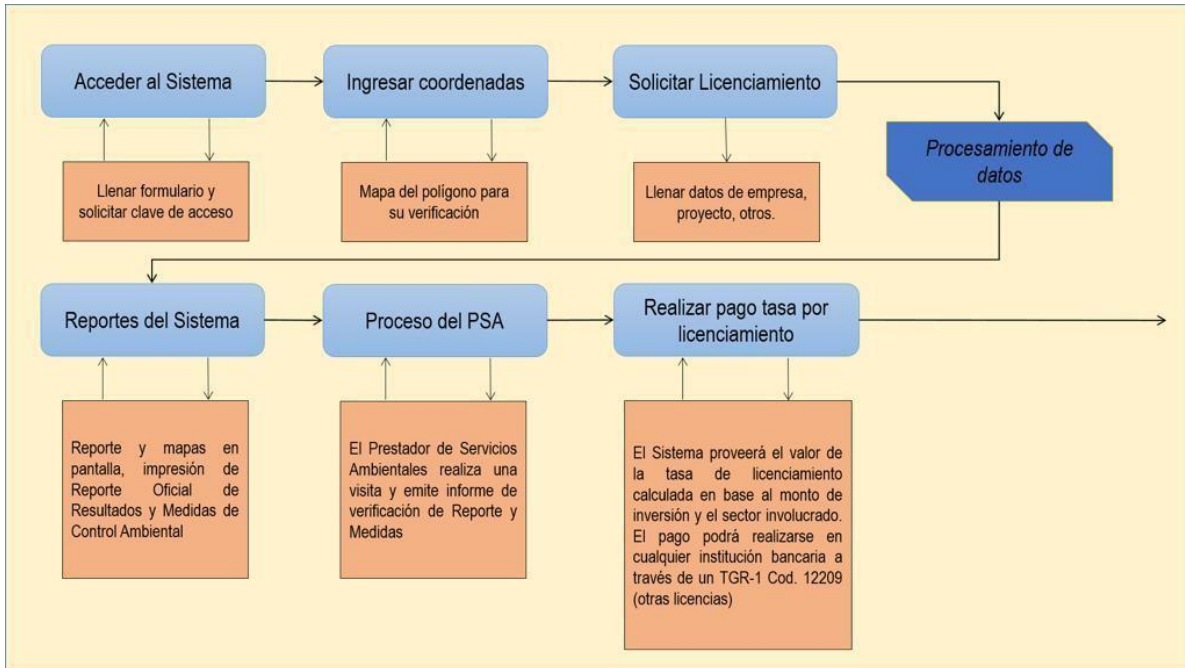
Acceder al Sistema

Llenar formulario y solicitar clave de acceso

Ingresar coordenadas

Mapa del polígono para su verificación

Solicitar Licenciamiento

Llenar datos de empresa, proyecto, otros.

Procesamiento de datos

Reportes del Sistema

Reporte y mapas en pantalla, impresión de Reporte Oficial de Resultados y Medidas de Control Ambiental

Proceso del PSA

El Prestador de Servicios Ambientales realiza una visita y emite informe de verificación de Reporte y Medidas

Realizar pago tasa por licenciamiento

El Sistema proveerá el valor de la tasa de licenciamiento calculada en base al monto de inversión y el sector involucrado. El pago podrá realizarse en cualquier institución bancaria a través de un TGR-1 Cod. 12209 (otras licencias)